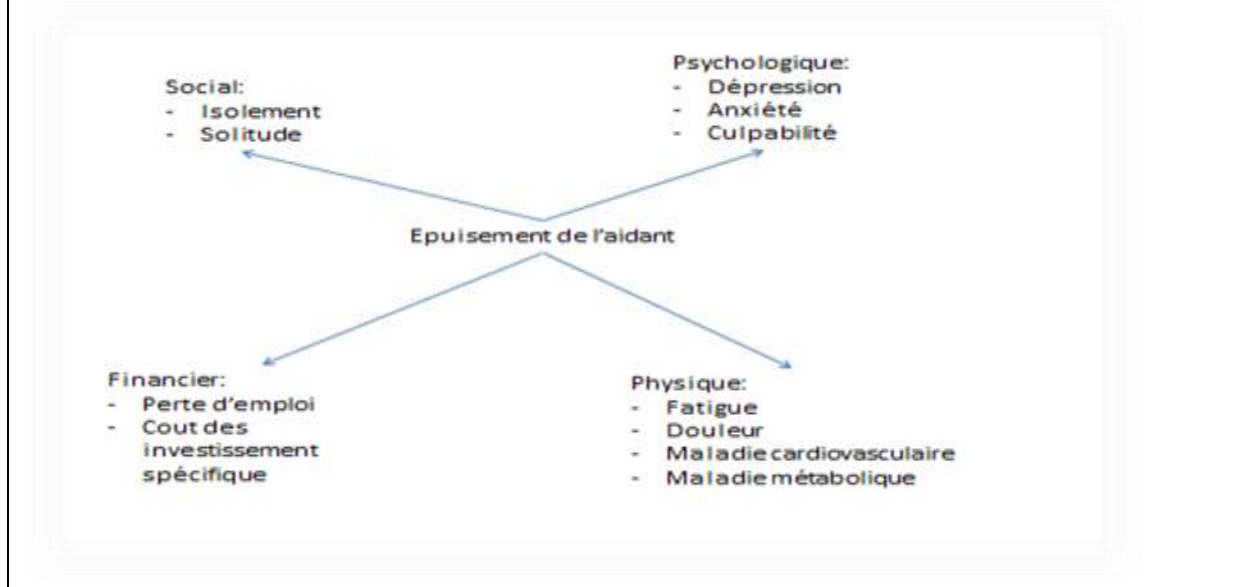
Social:
- Isolement
- Solitude

Psychologique:
- Dépression
- Anxiété
- Culpabilité

Epuisement de l'aidant

Financier:
- Perte d'emploi
- Cout des investissement spécifique

Physique:
- Fatigue
- Douleur
- Maladie cardiovasculaire
- Maladie métabolique